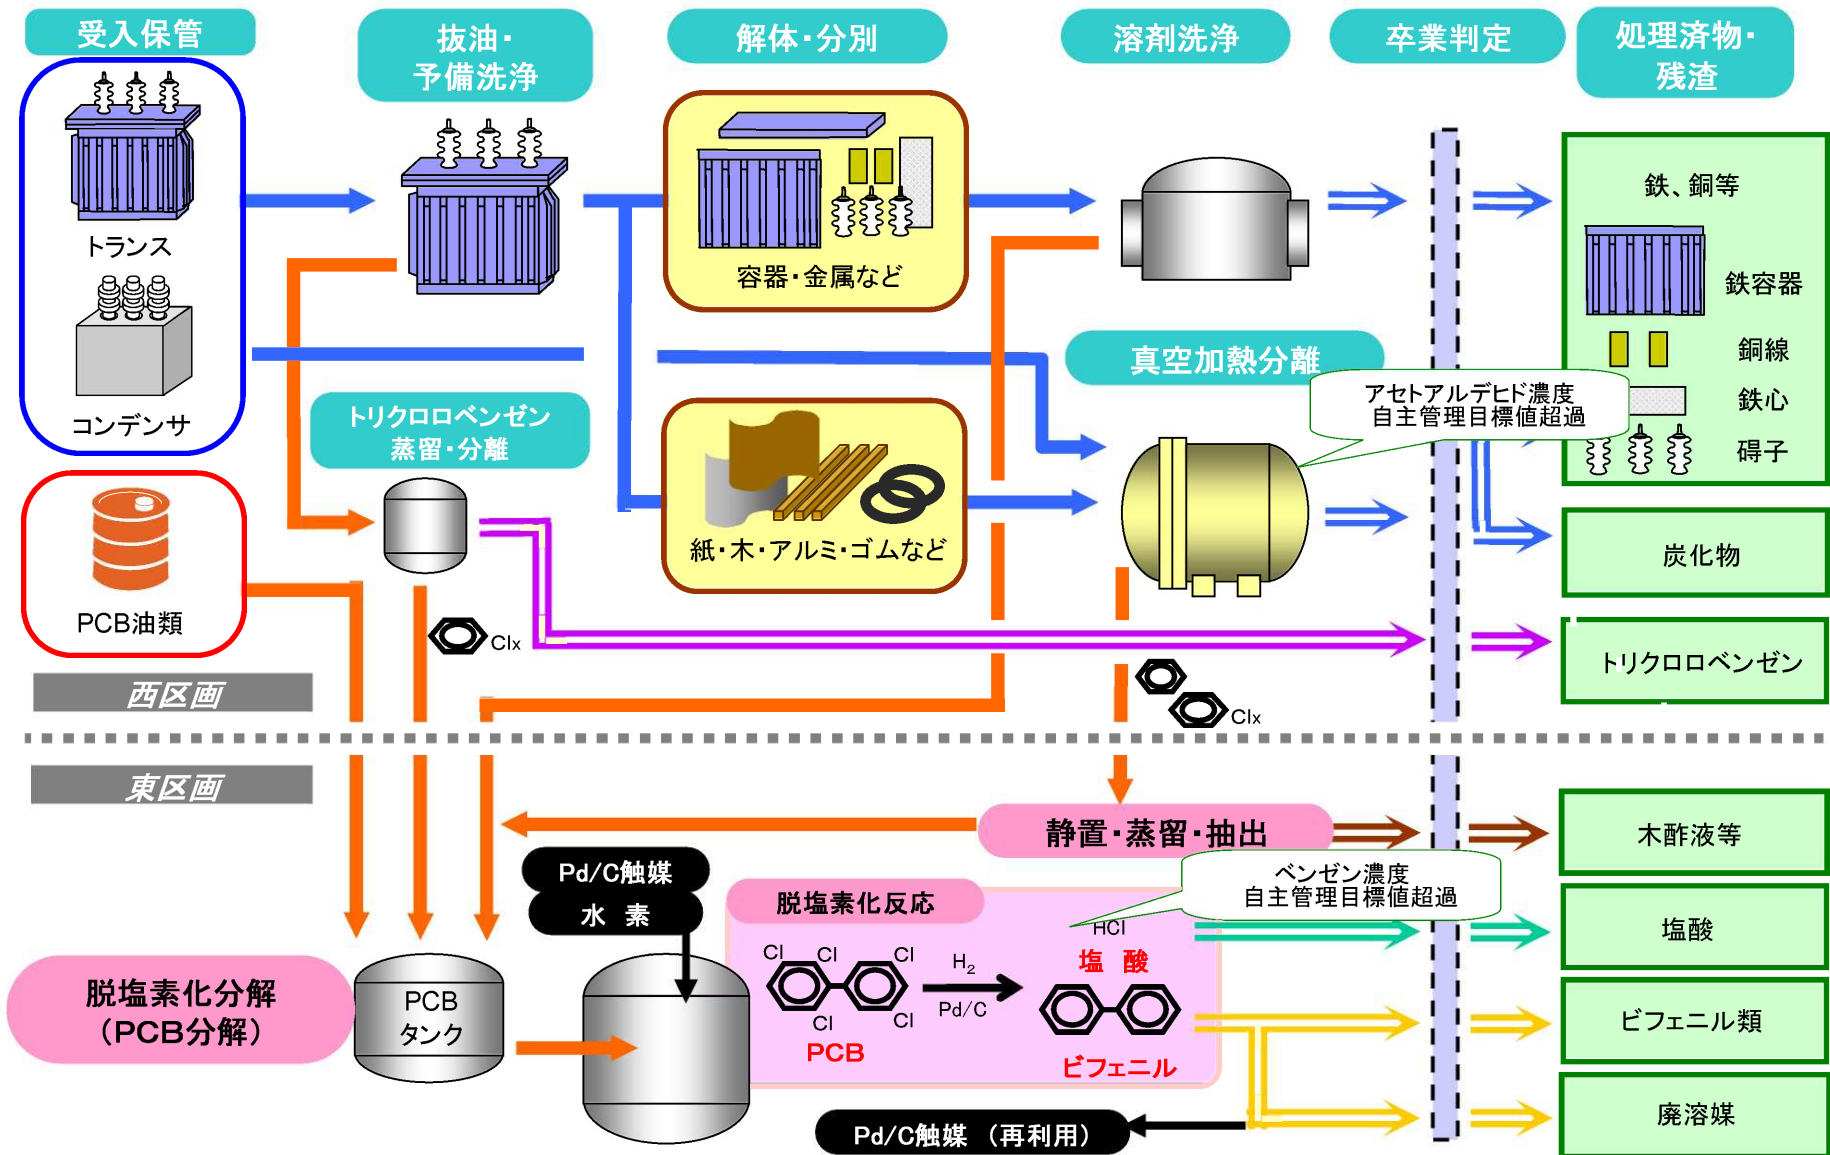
受入保管

抜油・予備洗浄

解体・分別

溶剤洗浄

卒業判定

処理済物・残渣

トランス

コンデンサ

容器・金属など

鉄、銅等

鉄容器

銅線

鉄心

碍子

真空加熱分離

アセトアルデヒド濃度
自主管理目標値超過

トリクロロベンゼン
蒸留・分離

紙・木・アルミ・ゴムなど

炭化物

PCB油類

Clx

トリクロロベンゼン

西区画

Clx

東区画

静置・蒸留・抽出

木酢液等

Pd/C触媒

水　素

ベンゼン濃度
自主管理目標値超過

脱塩素化反応

HCl

塩酸

脱塩素化分解
（PCB分解）

PCB
タンク

Cl　Cl　Cl

$H_2$

塩　酸

Cl　Cl

Pd/C

PCB

ビフェニル

ビフェニル類

廃溶媒

Pd/C触媒 （再利用）